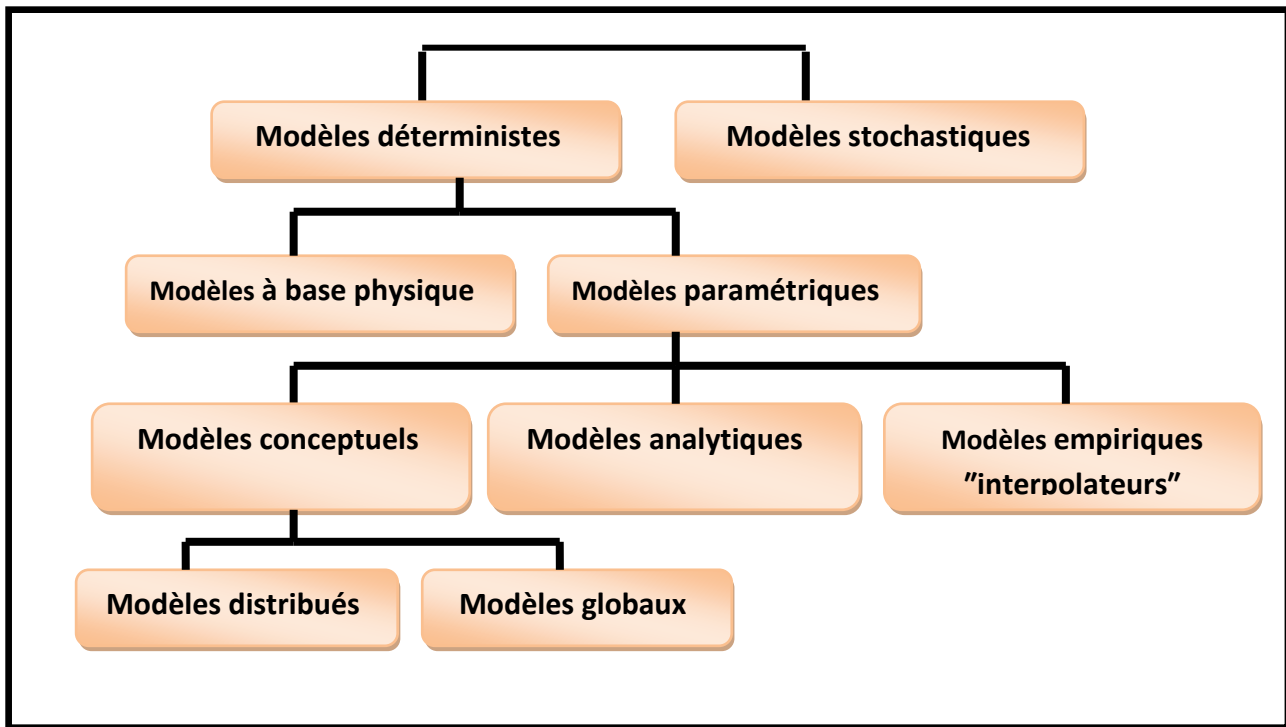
Modèles déterministes

Modèles stochastiques

Modèles à base physique

Modèles paramétriques

Modèles conceptuels

Modèles analytiques

Modèles empiriques "interpolateurs"

Modèles distribués

Modèles globaux